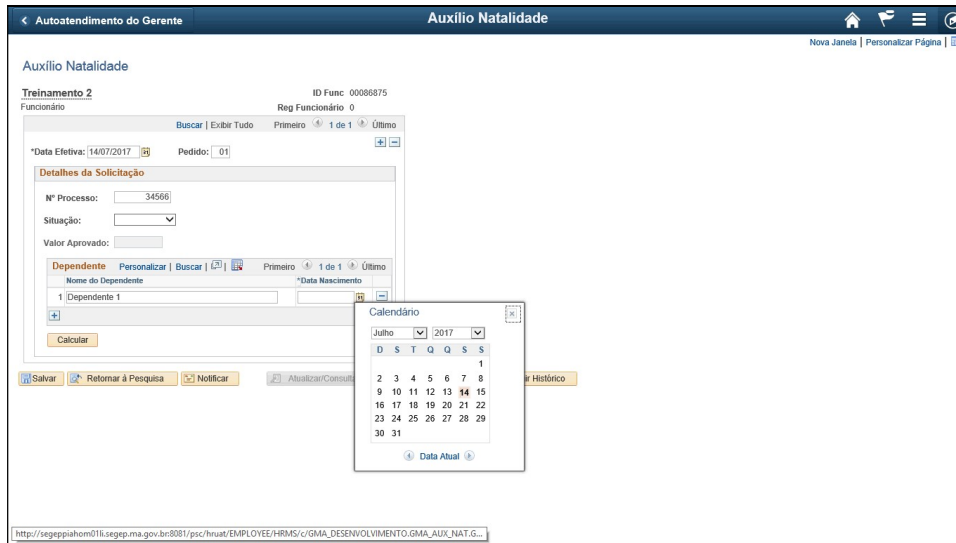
< Autoatendimento do Gerente

Auxílio Natalidade

Nova Janela | Personalizar Página |

Auxílio Natalidade

Treinamento 2
Funcionário

ID Func 00086875
Reg Funcionário 0

Buscar | Exibir Tudo    Primeiro 1 de 1 Último

*Data Efetiva: 14/07/2017    Pedido: 01

Detalhes da Solicitação

Nº Processo: 34566

Situação:

Valor Aprovado:

Dependente  Personalizar | Buscar |    Primeiro 1 de 1 Último

| Nome do Dependente | *Data Nascimento |
|---|---|
| 1 Dependente 1 | |

Calcular

Salvar  Retornar à Pesquisa  Notificar  Atualizar/Consult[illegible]  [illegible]ir Histórico

Calendário

Julho  2017

| D | S | T | Q | Q | S | S |
|---|---|---|---|---|---|---|
| | | | | | | 1 |
| 2 | 3 | 4 | 5 | 6 | 7 | 8 |
| 9 | 10 | 11 | 12 | 13 | 14 | 15 |
| 16 | 17 | 18 | 19 | 20 | 21 | 22 |
| 23 | 24 | 25 | 26 | 27 | 28 | 29 |
| 30 | 31 | | | | | |

Data Atual

http://segeppiahom01li.segep.ma.gov.br:8081/psc/hruat/EMPLOYEE/HRMS/c/GMA_DESENVOLVIMENTO.GMA_AUX_NAT.G...